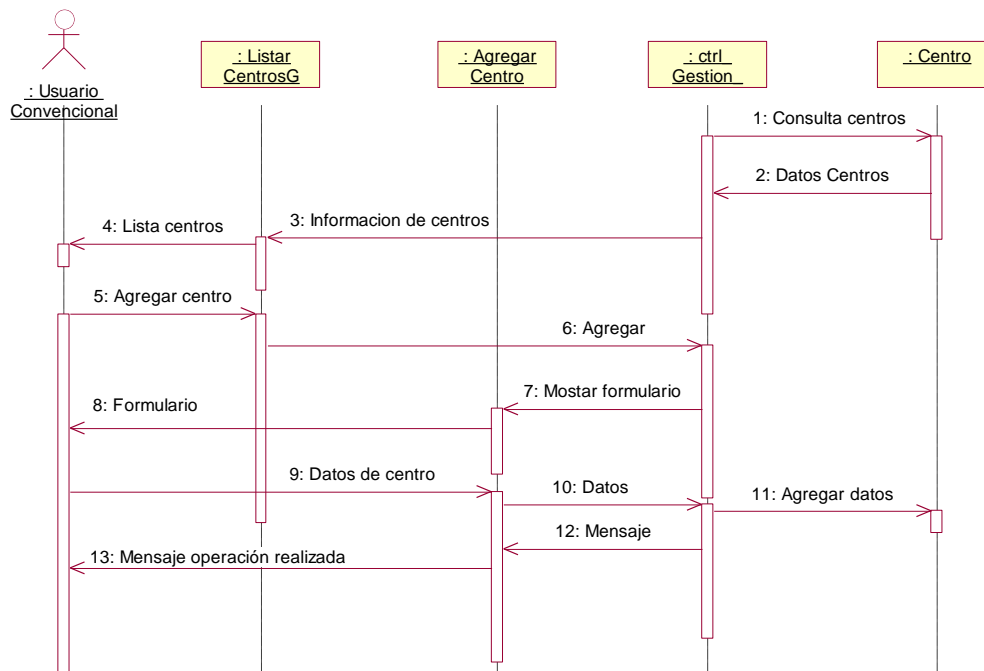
: Usuario Convencional

: Listar CentrosG

: Agregar Centro

: ctrl Gestion_

: Centro

1: Consulta centros

2: Datos Centros

3: Informacion de centros

4: Lista centros

5: Agregar centro

6: Agregar

7: Mostar formulario

8: Formulario

9: Datos de centro

10: Datos

11: Agregar datos

12: Mensaje

13: Mensaje operación realizada